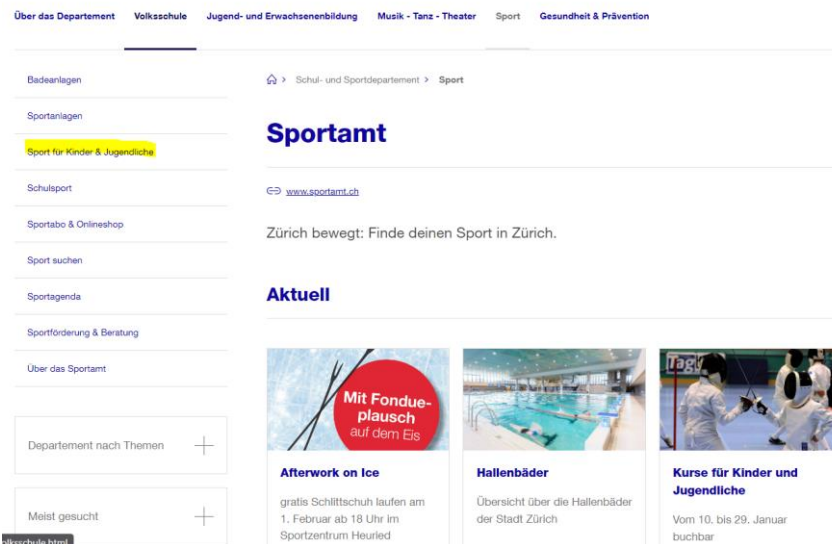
Über das Departement Volksschule Jugend- und Erwachsenenbildung Musik - Tanz - Theater Sport Gesundheit & Prävention

Badeanlagen

Sportanlagen

Sport für Kinder & Jugendliche

Schulsport

Sportabo & Onlineshop

Sport suchen

Sportagenda

Sportförderung & Beratung

Über das Sportamt

Departement nach Themen

Meist gesucht

olksschule.html

> Schul- und Sportdepartement > Sport

Sportamt

www.sportamt.ch

Zürich bewegt: Finde deinen Sport in Zürich.

Aktuell

Mit Fondueplausch auf dem Eis

Afterwork on Ice

gratis Schlittschuh laufen am 1. Februar ab 18 Uhr im Sportzentrum Heuried

Hallenbäder

Übersicht über die Hallenbäder der Stadt Zürich

Kurse für Kinder und Jugendliche

Vom 10. bis 29. Januar buchbar